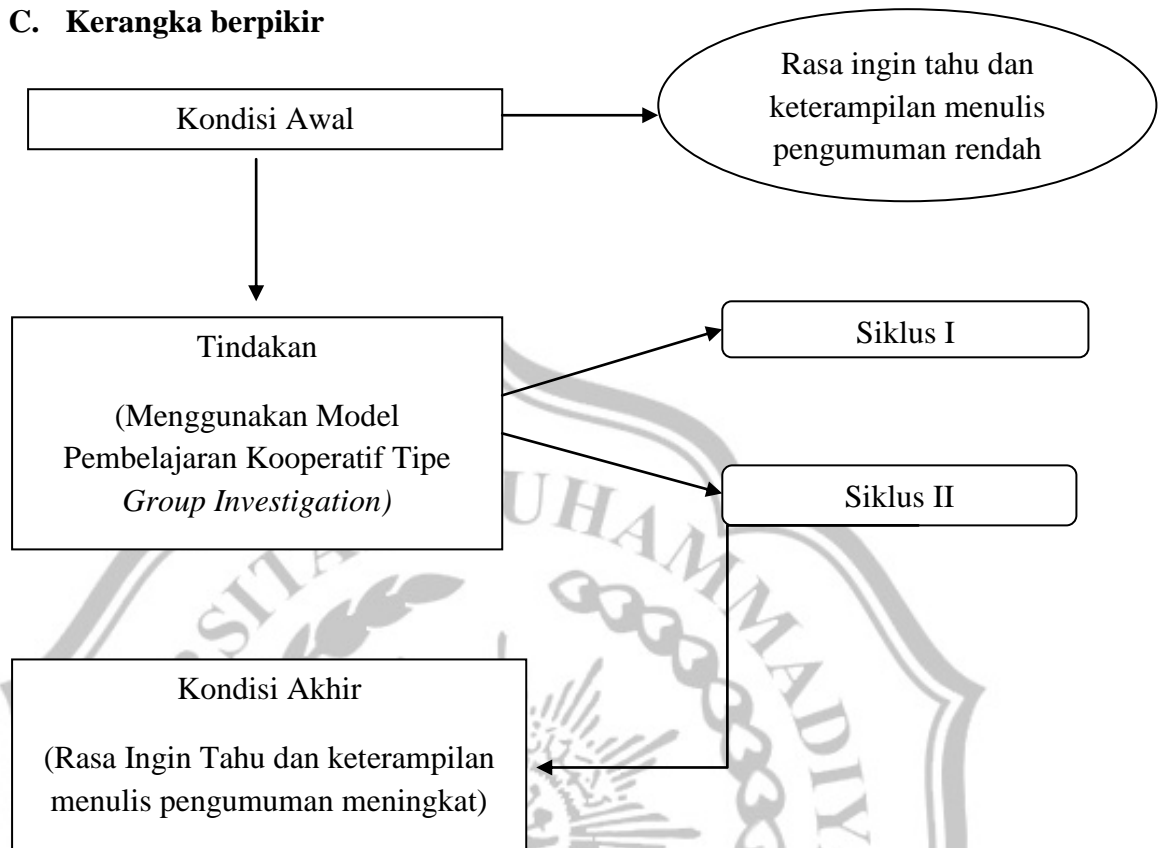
C. Kerangka berpikir

Kondisi Awal

Rasa ingin tahu dan keterampilan menulis pengumuman rendah

Tindakan

(Menggunakan Model Pembelajaran Kooperatif Tipe *Group Investigation)*

Siklus I

Siklus II

Kondisi Akhir

(Rasa Ingin Tahu dan keterampilan menulis pengumuman meningkat)